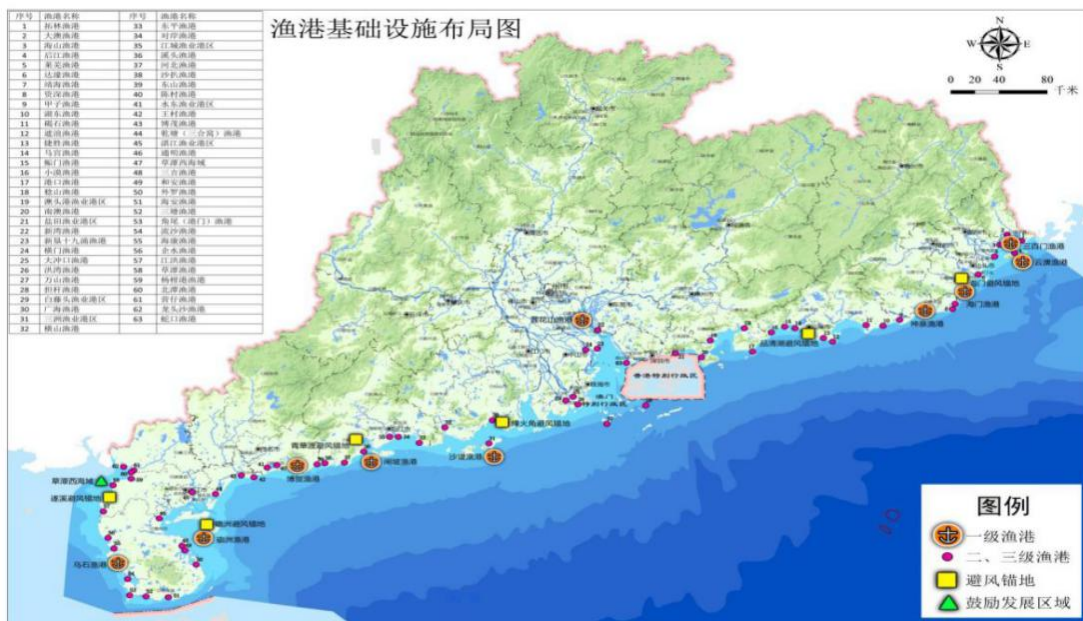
| 序号 | 渔港名称 | 序号 | 渔港名称 |
|---|---|---|---|
| 1 | 拓林渔港 | 33 | 东平渔港 |
| 2 | 大澳渔港 | 34 | 对岸渔港 |
| 3 | 海山渔港 | 35 | 江城渔业港区 |
| 4 | 后江渔港 | 36 | 溪头渔港 |
| 5 | 莱芜渔港 | 37 | 河北渔港 |
| 6 | 达濠渔港 | 38 | 沙扒渔港 |
| 7 | 靖海渔港 | 39 | 东山渔港 |
| 8 | 资深渔港 | 40 | 陈村渔港 |
| 9 | 甲子渔港 | 41 | 水东渔业港区 |
| 10 | 湖东渔港 | 42 | 王村渔港 |
| 11 | 碣石渔港 | 43 | 博茂渔港 |
| 12 | 遮浪渔港 | 44 | 乾塘（三合窝）渔港 |
| 13 | 捷胜渔港 | 45 | 湛江渔业港区 |
| 14 | 马宫渔港 | 46 | 硇洲渔港 |
| 15 | 鲘门渔港 | 47 | 草潭西海域 |
| 16 | 小漠渔港 | 48 | 三吉渔港 |
| 17 | 港口渔港 | 49 | 和安渔港 |
| 18 | 稔山渔港 | 50 | 外罗渔港 |
| 19 | 澳头港渔业港区 | 51 | 海安渔港 |
| 20 | 南澳渔港 | 52 | 三墩渔港 |
| 21 | 盐田渔业港区 | 53 | 角尾（港门）渔港 |
| 22 | 新湾渔港 | 54 | 流沙渔港 |
| 23 | 新垦十九涌渔港 | 55 | 海康渔港 |
| 24 | 横门渔港 | 56 | 企水渔港 |
| 25 | 大冲口渔港 | 57 | 江洪渔港 |
| 26 | 洪湾渔港 | 58 | 草潭渔港 |
| 27 | 万山渔港 | 59 | 杨柑港渔港 |
| 28 | 担杆渔港 | 60 | 北潭渔港 |
| 29 | 白藤头渔业港区 | 61 | 营仔渔港 |
| 30 | 广海渔港 | 62 | 龙头沙渔港 |
| 31 | 三洲渔业港区 | 63 | 蛇口渔港 |
| 32 | 横山渔港 | | |

渔港基础设施布局图

N
W E
S
0 20 40 80
千米

云澳渔港
后江渔港
甲子渔港
海门渔港
神泉渔港
品清湖避风锚地
番禺渔港
香港特别行政区
澳门
闸坡大角湾避风锚地
沙堤渔港
闸坡渔港
博贺渔港
青婆港避风锚地
草潭西海域
遂溪避风锚地
硇洲避风锚地
硇洲渔港
乌石渔港

图例
一级渔港
二、三级渔港
避风锚地
鼓励发展区域